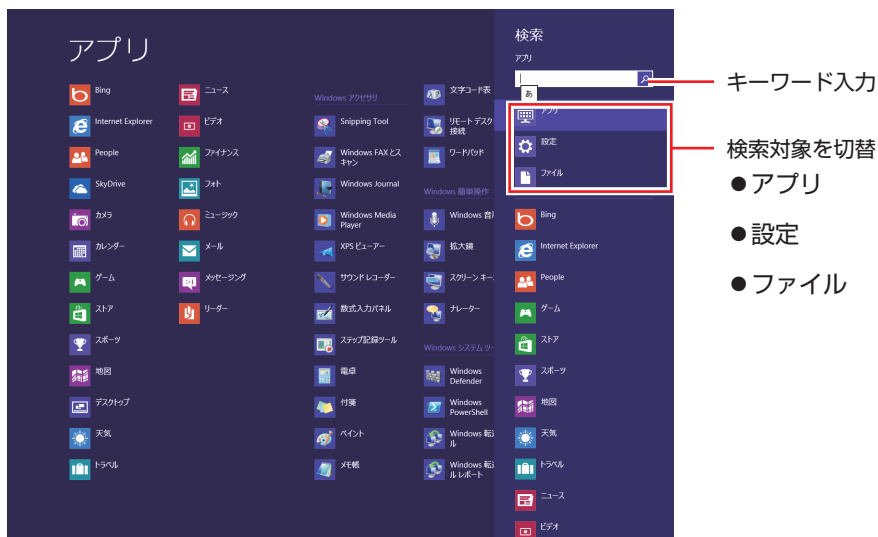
アプリ

Bing
Internet Explorer
People
SkyDrive
カメラ
カレンダー
ゲーム
ストア
スポーツ
地図
デスクトップ
天気
トラベル

ニュース
ビデオ
ファイナンス
フォト
ミュージック
メール
メッセージング
リーダー

Windows アクセサリ
Snipping Tool
Windows FAX とスキャン
Windows Journal
Windows Media Player
XPS ビューアー
サウンド レコーダー
数式入力パネル
ステップ記録ツール
電卓
付箋
ペイント
メモ帳

文字コード表
リモート デスク接続
ワードパッド
Windows 簡単操作
Windows 音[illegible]
拡大鏡
スクリーン キー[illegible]
ナレーター
Windows システム ツー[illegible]
Windows Defender
Windows PowerShell
Windows 転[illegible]ル
Windows 転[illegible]ル レポート

検索
アプリ
あ
アプリ
設定
ファイル
Bing
Internet Explorer
People
ゲーム
ストア
スポーツ
地図
天気
トラベル
ニュース
ビデオ

キーワード入力
検索対象を切替
●アプリ
●設定
●ファイル